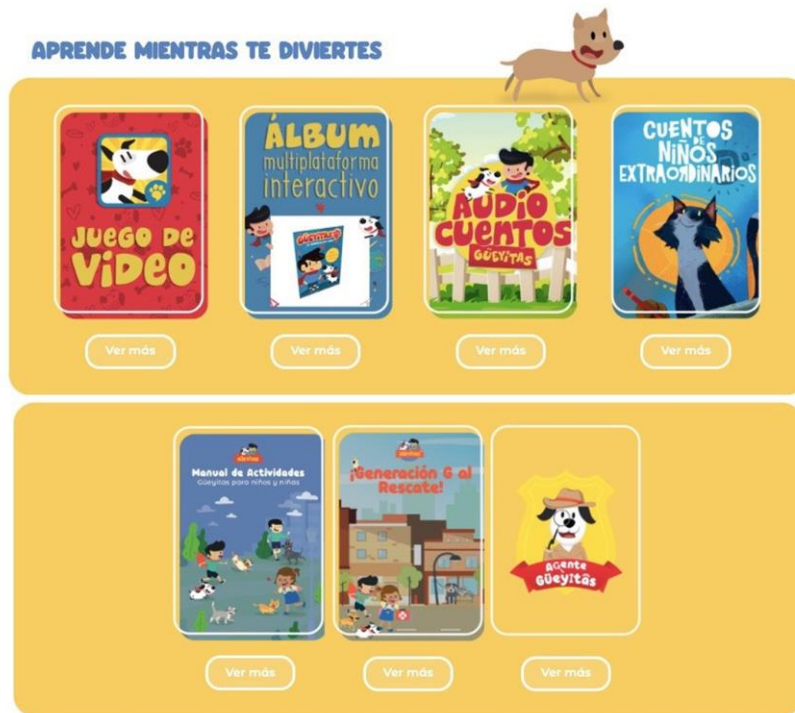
APRENDE MIENTRAS TE DIVIERTES

JUEGO DE VIDEO

Ver más

ÁLBUM multiplataforma interactivo

Ver más

AUDIO CUENTOS GÜEYITAS

Ver más

CUENTOS DE NIÑOS EXTRAORDINARIOS

Ver más

Manual de Actividades
Güeyitas para niños y niñas

Ver más

¡Generación G al Rescate!

Ver más

Agente Güeyitas

Ver más